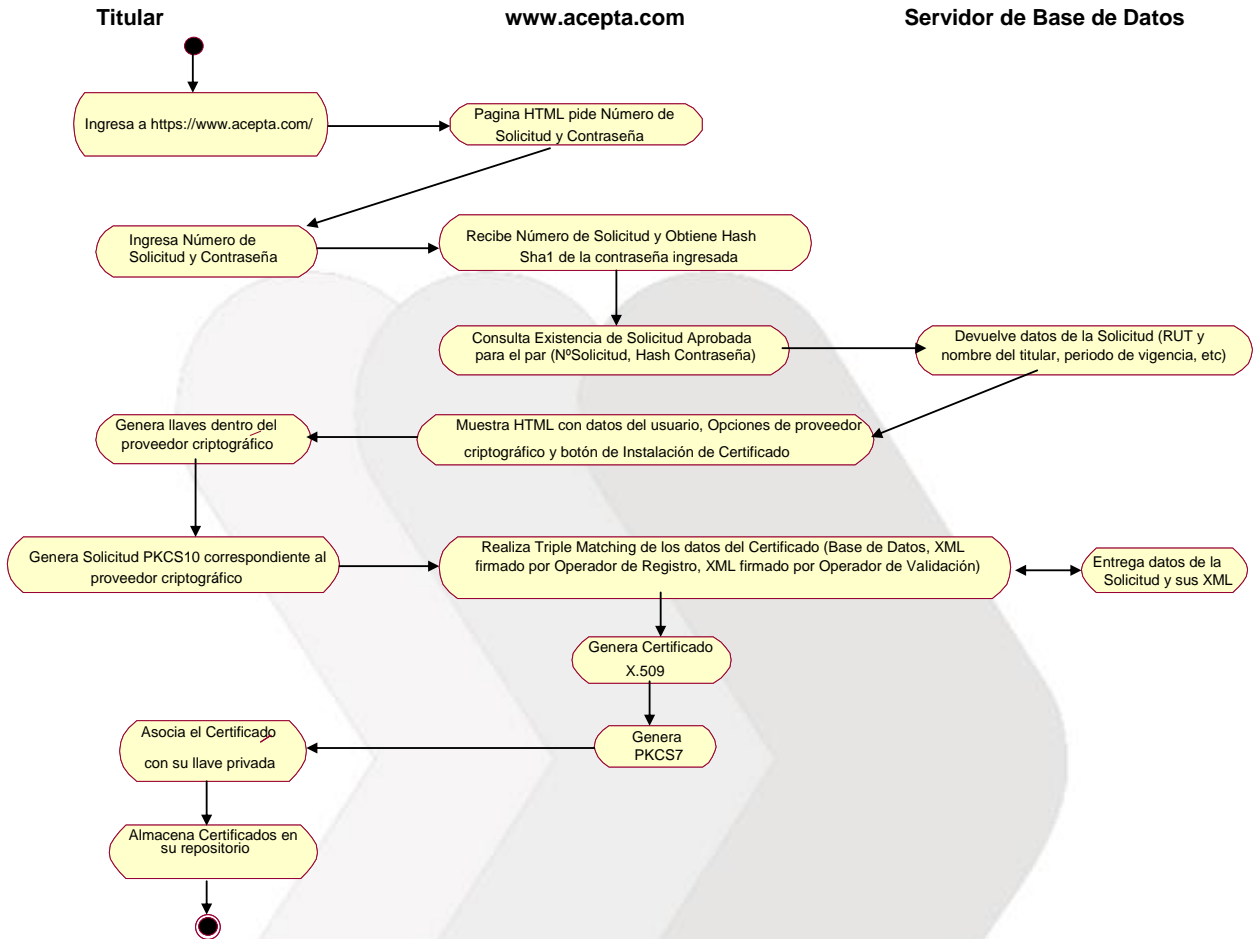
Titular

www.acepta.com

Servidor de Base de Datos

Ingresa a https://www.acepta.com/

Pagina HTML pide Número de Solicitud y Contraseña

Ingresa Número de Solicitud y Contraseña

Recibe Número de Solicitud y Obtiene Hash Sha1 de la contraseña ingresada

Consulta Existencia de Solicitud Aprobada para el par (NºSolicitud, Hash Contraseña)

Devuelve datos de la Solicitud (RUT y nombre del titular, periodo de vigencia, etc)

Genera llaves dentro del proveedor criptográfico

Muestra HTML con datos del usuario, Opciones de proveedor criptográfico y botón de Instalación de Certificado

Genera Solicitud PKCS10 correspondiente al proveedor criptográfico

Realiza Triple Matching de los datos del Certificado (Base de Datos, XML firmado por Operador de Registro, XML firmado por Operador de Validación)

Entrega datos de la Solicitud y sus XML

Genera Certificado X.509

Asocia el Certificado con su llave privada

Genera PKCS7

Almacena Certificados en su repositorio